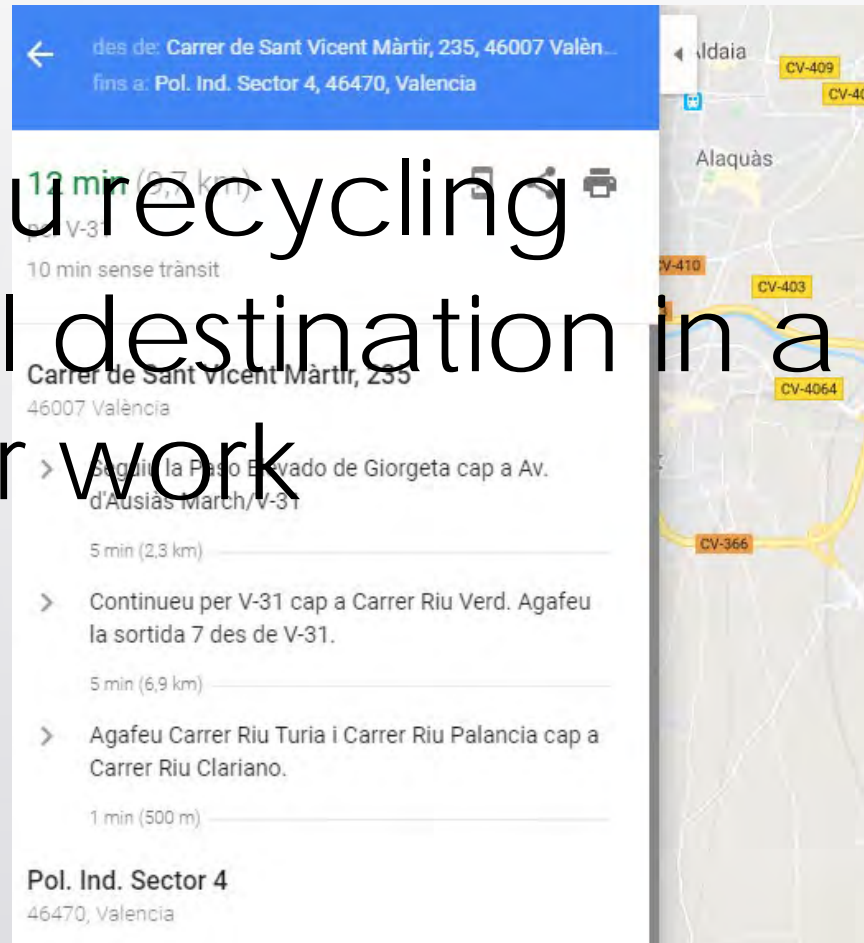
des de: Carrer de Sant Vicent Màrtir, 235, 46007 Valèn...
fins a: Pol. Ind. Sector 4, 46470, Valencia

12 min (9,7 km)
per V-31
10 min sense trànsit

u recycling
l destination in a
r work

Carrer de Sant Vicent Màrtir, 235
46007 València

Seguiu la Paso Elevado de Giorgeta cap a Av. d'Ausiàs March/V-31
5 min (2,3 km)

Continueu per V-31 cap a Carrer Riu Verd. Agafeu la sortida 7 des de V-31.
5 min (6,9 km)

Agafeu Carrer Riu Turia i Carrer Riu Palancia cap a Carrer Riu Clariano.
1 min (500 m)

Pol. Ind. Sector 4
46470, Valencia

Aldaia
CV-409
CV-40
Alaquàs
CV-410
CV-403
CV-4064
CV-366